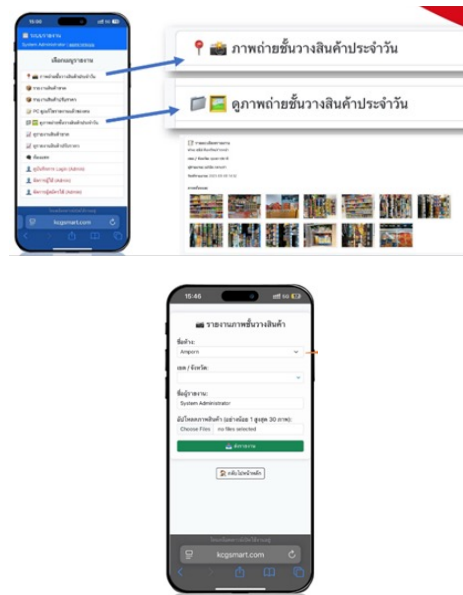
15:46

ระบบรายงาน

System Administrator | ออกจากระบบ

เลือกเมนูรายงาน

📍 📸 ภาพถ่ายชั้นวางสินค้าประจำวัน

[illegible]

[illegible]

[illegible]

📁 🖼️ ดูภาพถ่ายชั้นวางสินค้าประจำวัน

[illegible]

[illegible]

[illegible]

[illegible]

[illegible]

kcgsmart.com

📍 📸 ภาพถ่ายชั้นวางสินค้าประจำวัน

📁 🖼️ ดูภาพถ่ายชั้นวางสินค้าประจำวัน

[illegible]

15:46

📸 รายงานภาพชั้นวางสินค้า

ชื่อร้าน:

Amporn

เขต / จังหวัด:

ชื่อผู้รายงาน:

System Administrator

อัปโหลดภาพสินค้า (อย่างน้อย 1 สูงสุด 30 ภาพ):

Choose Files no files selected

📤 ส่งรายงาน

🔙 กลับไปหน้าหลัก

kcgsmart.com